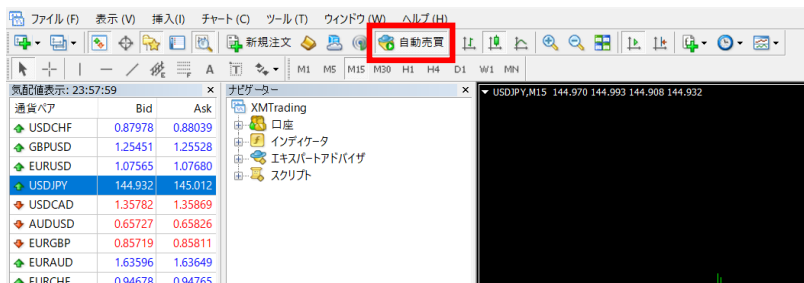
ファイル (F) 表示 (V) 挿入(I) チャート (C) ツール (T) ウィンドウ (W) ヘルプ (H)

新規注文 自動売買

M1 M5 M15 M30 H1 H4 D1 W1 MN

気配値表示: 23:57:59

| 通貨ペア | Bid | Ask |
|---|---|---|
| USDCHF | 0.87978 | 0.88039 |
| GBPUSD | 1.25451 | 1.25528 |
| EURUSD | 1.07565 | 1.07680 |
| USDJPY | 144.932 | 145.012 |
| USDCAD | 1.35782 | 1.35869 |
| AUDUSD | 0.65727 | 0.65826 |
| EURGBP | 0.85719 | 0.85811 |
| EURAUD | 1.63596 | 1.63649 |
| EURCHF | 0.94678 | 0.94765 |

ナビゲーター

XMTrading
口座
インディケータ
エキスパートアドバイザ
スクリプト

USDJPY,M15 144.970 144.993 144.908 144.932